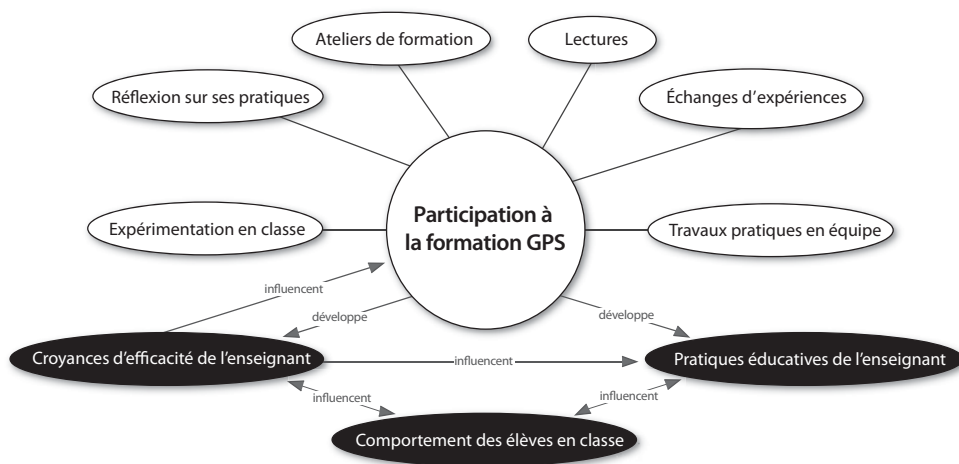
Ateliers de formation

Lectures

Réflexion sur ses pratiques

Échanges d'expériences

Expérimentation en classe

Participation à la formation GPS

Travaux pratiques en équipe

influencent

développe

développe

Croyances d'efficacité de l'enseignant

influencent

Pratiques éducatives de l'enseignant

influencent

influencent

Comportement des élèves en classe